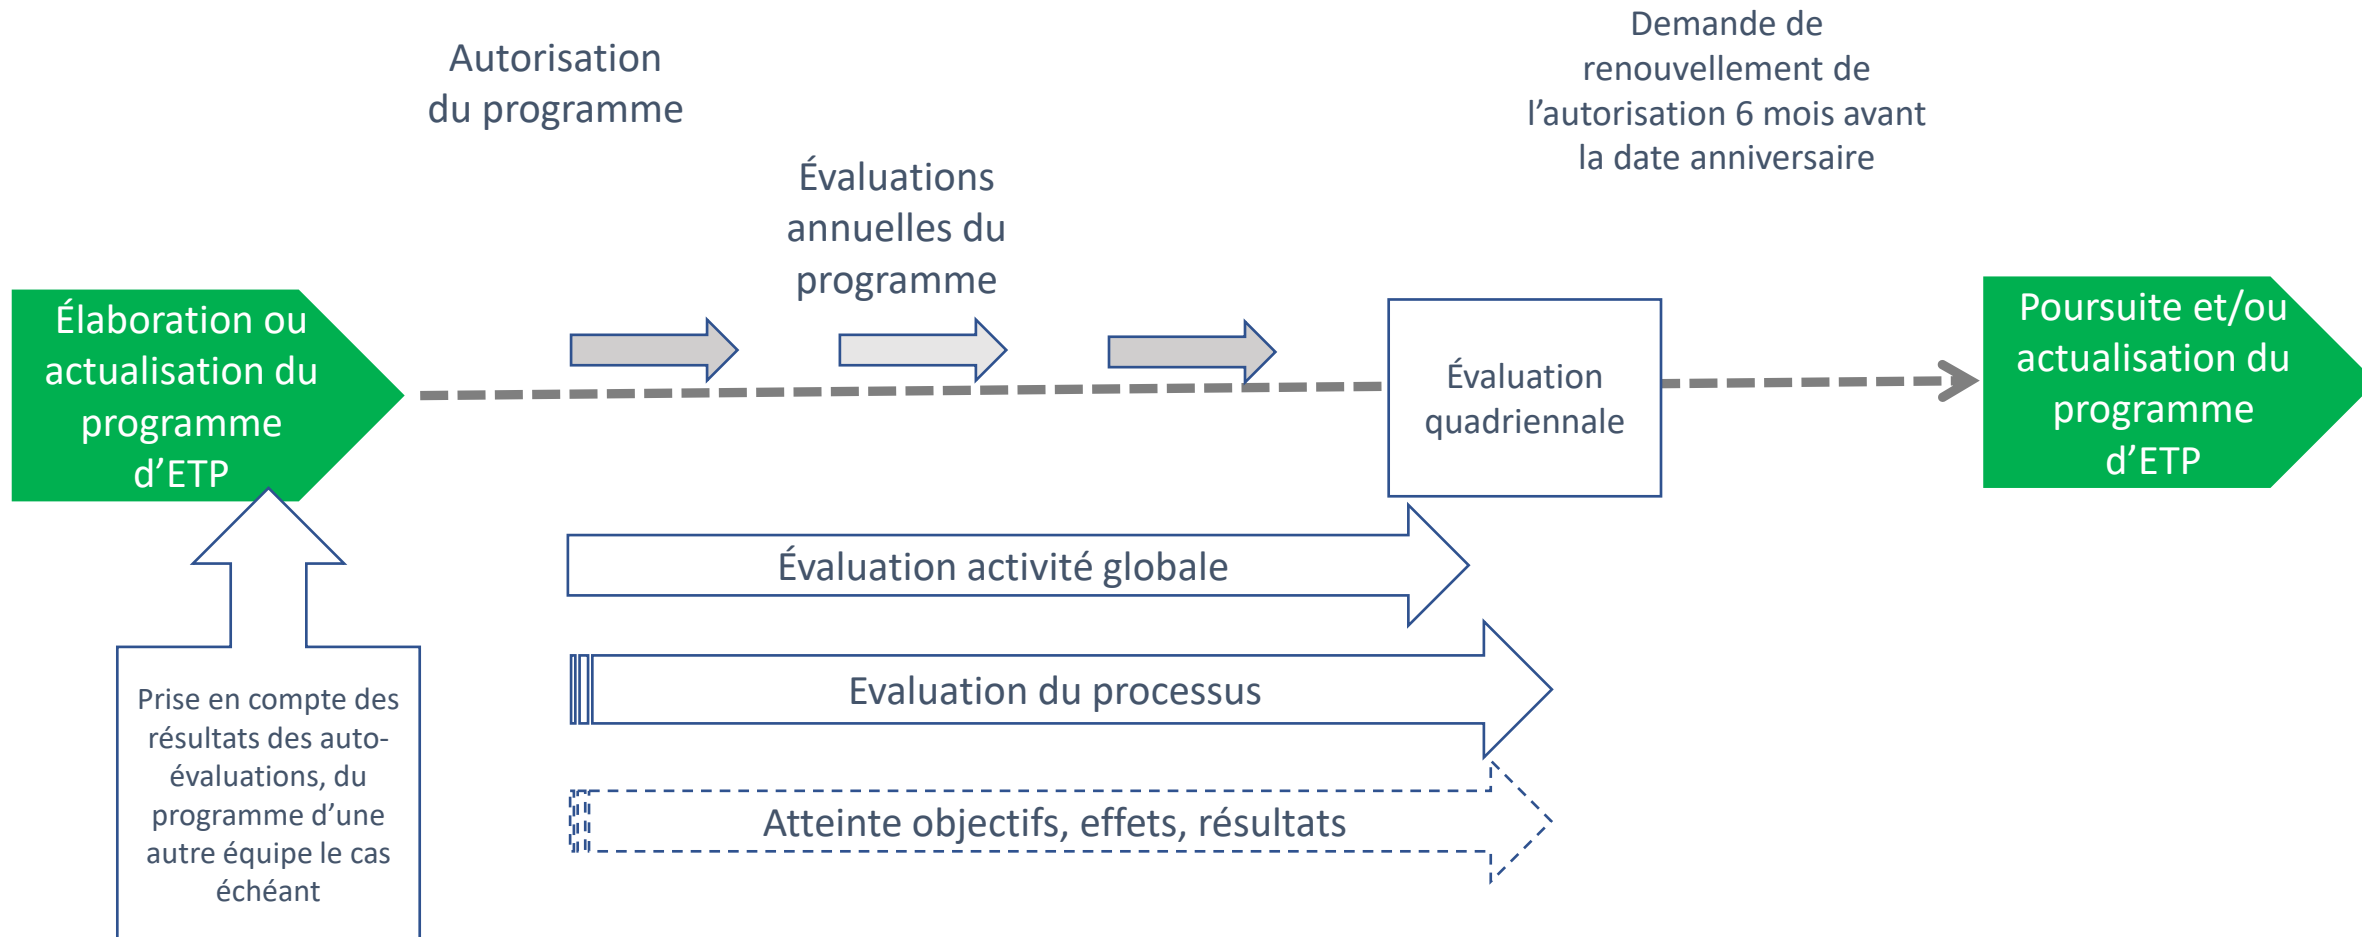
Autorisation du programme

Évaluations annuelles du programme

Demande de renouvellement de l'autorisation 6 mois avant la date anniversaire

Élaboration ou actualisation du programme d'ETP

Évaluation quadriennale

Poursuite et/ou actualisation du programme d'ETP

Évaluation activité globale

Evaluation du processus

Atteinte objectifs, effets, résultats

Prise en compte des résultats des auto-évaluations, du programme d'une autre équipe le cas échéant